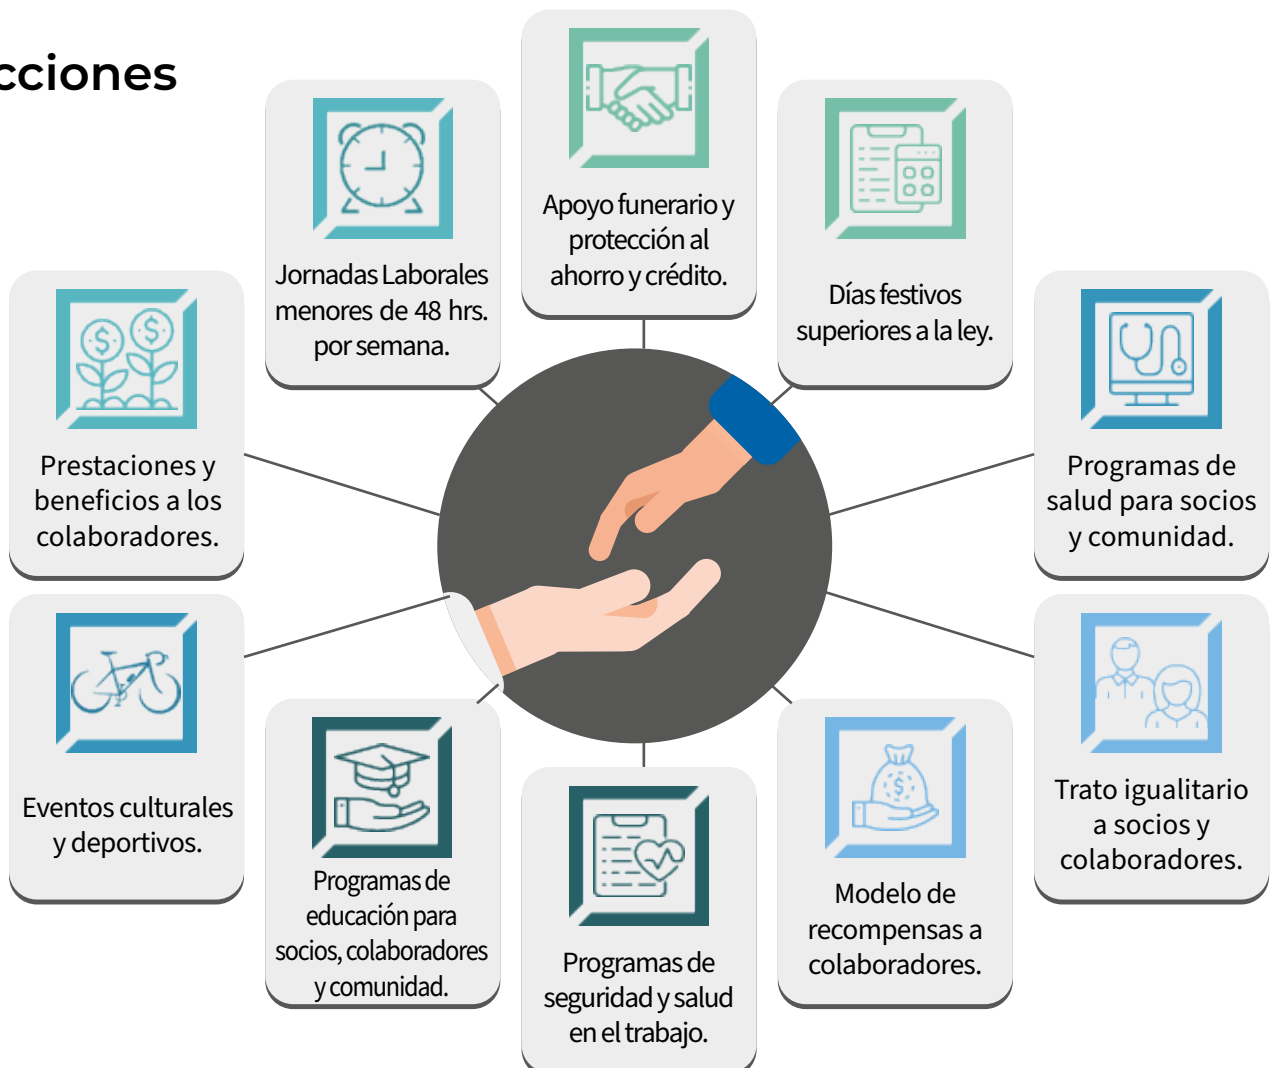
cciones

Jornadas Laborales menores de 48 hrs. por semana.

Apoyo funerario y protección al ahorro y crédito.

Días festivos superiores a la ley.

Prestaciones y beneficios a los colaboradores.

Programas de salud para socios y comunidad.

Eventos culturales y deportivos.

Trato igualitario a socios y colaboradores.

Programas de educación para socios, colaboradores y comunidad.

Programas de seguridad y salud en el trabajo.

Modelo de recompensas a colaboradores.